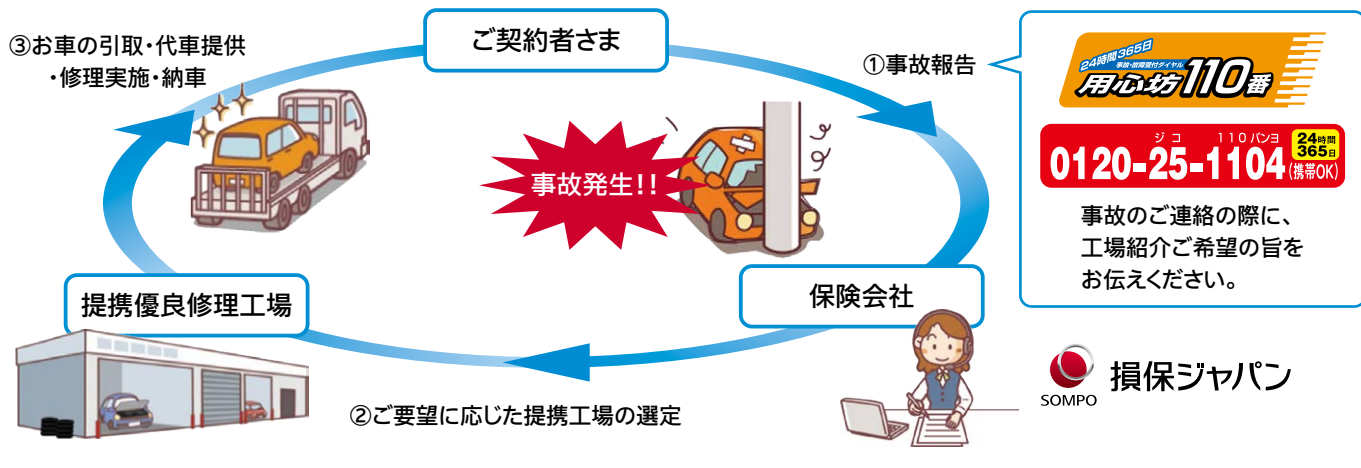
③お車の引取・代車提供
・修理実施・納車

ご契約者さま

①事故報告

24時間365日
事故・故障受付ダイヤル
用心坊110番

ジ　コ　　110バンヨ
0120-25-1104
24時間 365日
(携帯OK)

事故のご連絡の際に、
工場紹介ご希望の旨を
お伝えください。

事故発生!!

提携優良修理工場

保険会社

SOMPO
損保ジャパン

②ご要望に応じた提携工場の選定